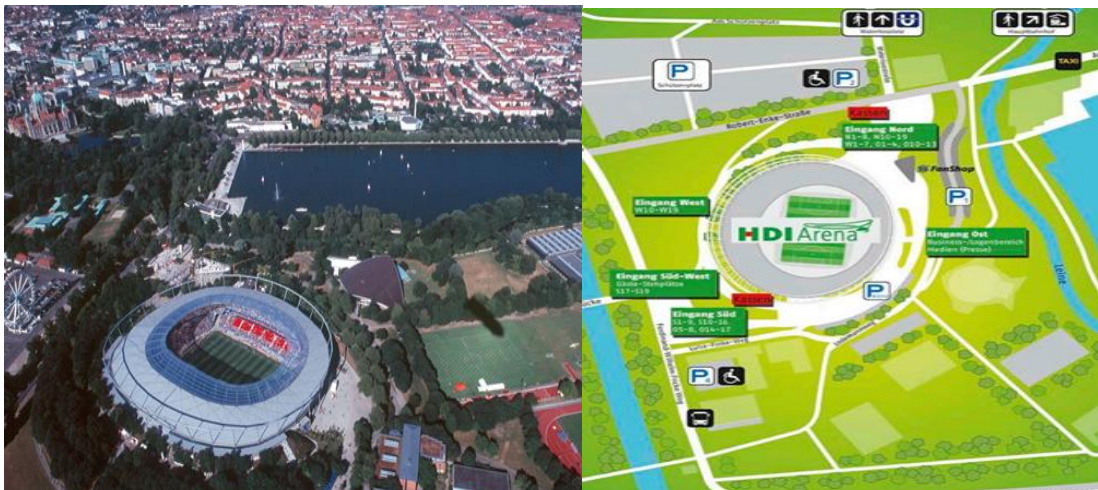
P
Schützenplatz
P2
Robert-Enke-Straße
Kassen
Eingang Nord
W1-9, W10-19
N1-7, O1-4, O10-13
FanShop
P1
Eingang West
W10-W19
HDI Arena
Eingang Ost
Business-/Logenbereich
Medien (Presse)
Eingang Süd-West
Gäste-Stehplätze
S17-S19
Kassen
P
Eingang Süd
S1-9, S10-16
O5-8, O14-17
P
TAXI
Leine